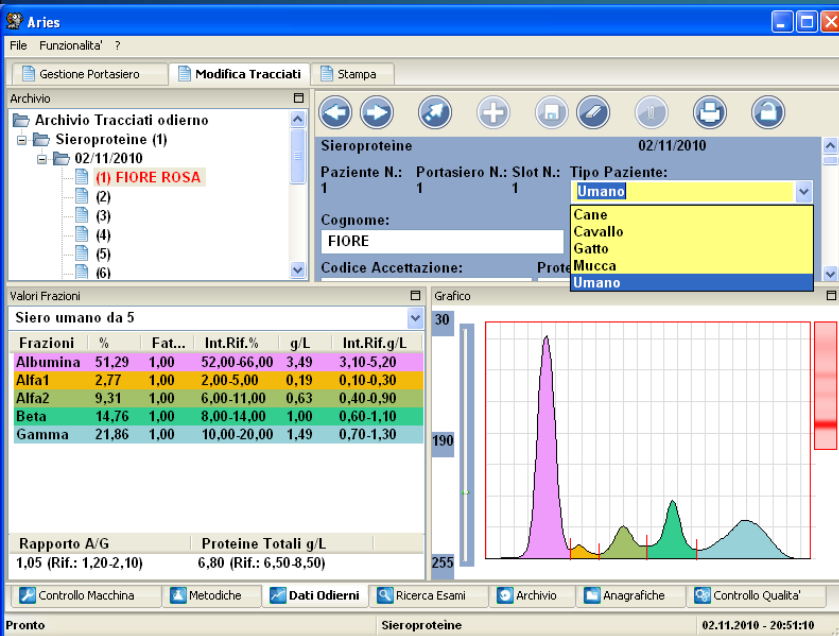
Aries

File Funzionalita' ?

Gestione Portasiero | Modifica Tracciati | Stampa

Archivio

Archivio Tracciati odierno
Sieroproteine (1)
02/11/2010
(1) FIORE ROSA
(2)
(3)
(4)
(5)
(6)

Sieroproteine 02/11/2010

Paziente N.: 1
Portasiero N.: 1
Slot N.: 1
Tipo Paziente:
Umano

Cane
Cavallo
Gatto
Mucca
Umano

Cognome:
FIORE

Codice Accettazione:
Prote

Valori Frazioni

Siero umano da 5

| Frazioni | % | Fat... | Int.Rif.% | g/L | Int.Rif.g/L |
|---|---|---|---|---|---|
| Albumina | 51,29 | 1,00 | 52,00-66,00 | 3,49 | 3,10-5,20 |
| Alfa1 | 2,77 | 1,00 | 2,00-5,00 | 0,19 | 0,10-0,30 |
| Alfa2 | 9,31 | 1,00 | 6,00-11,00 | 0,63 | 0,40-0,90 |
| Beta | 14,76 | 1,00 | 8,00-14,00 | 1,00 | 0,60-1,10 |
| Gamma | 21,86 | 1,00 | 10,00-20,00 | 1,49 | 0,70-1,30 |

| Rapporto A/G | Proteine Totali g/L |
|---|---|
| 1,05 (Rif.: 1,20-2,10) | 6,80 (Rif.: 6,50-8,50) |

Grafico

30
190
255

Controllo Macchina | Metodiche | Dati Odierni | Ricerca Esami | Archivio | Anagrafiche | Controllo Qualita'

Pronto | Sieroproteine | 02.11.2010 - 20:51:10